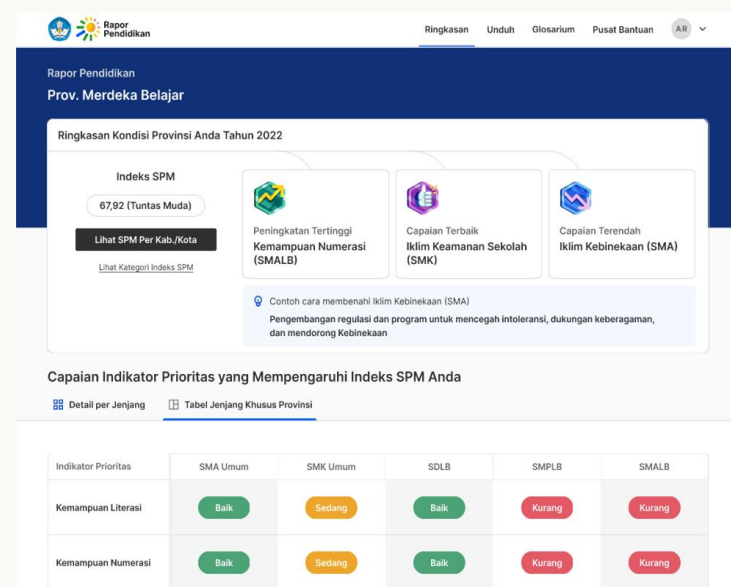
Rapor Pendidikan

Ringkasan Unduh Glosarium Pusat Bantuan AR

Rapor Pendidikan

Prov. Merdeka Belajar

Ringkasan Kondisi Provinsi Anda Tahun 2022

Indeks SPM

67,92 (Tuntas Muda)

Lihat SPM Per Kab./Kota

Lihat Kategori Indeks SPM

Peningkatan Tertinggi
Kemampuan Numerasi (SMALB)

Capaian Terbaik
Iklim Keamanan Sekolah (SMK)

Capaian Terendah
Iklim Kebinekaan (SMA)

Contoh cara membenahi Iklim Kebinekaan (SMA)

Pengembangan regulasi dan program untuk mencegah intoleransi, dukungan keberagaman, dan mendorong Kebinekaan

Capaian Indikator Prioritas yang Mempengaruhi Indeks SPM Anda

Detail per Jenjang Tabel Jenjang Khusus Provinsi

| Indikator Prioritas | SMA Umum | SMK Umum | SDLB | SMPLB | SMALB |
|---|---|---|---|---|---|
| Kemampuan Literasi | Baik | Sedang | Baik | Kurang | Kurang |
| Kemampuan Numerasi | Baik | Sedang | Baik | Kurang | Kurang |